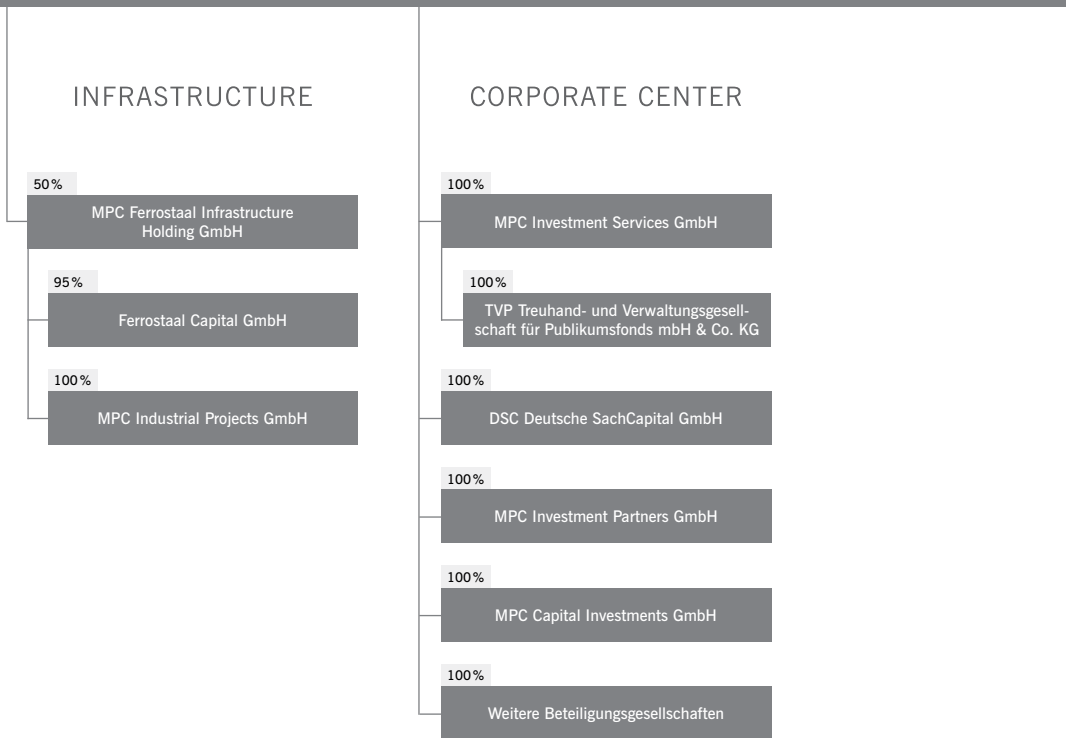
INFRASTRUCTURE

50%
MPC Ferrostaal Infrastructure Holding GmbH

95%
Ferrostaal Capital GmbH

100%
MPC Industrial Projects GmbH

CORPORATE CENTER

100%
MPC Investment Services GmbH

100%
TVP Treuhand- und Verwaltungsgesellschaft für Publikumsfonds mbH & Co. KG

100%
DSC Deutsche SachCapital GmbH

100%
MPC Investment Partners GmbH

100%
MPC Capital Investments GmbH

100%
Weitere Beteiligungsgesellschaften